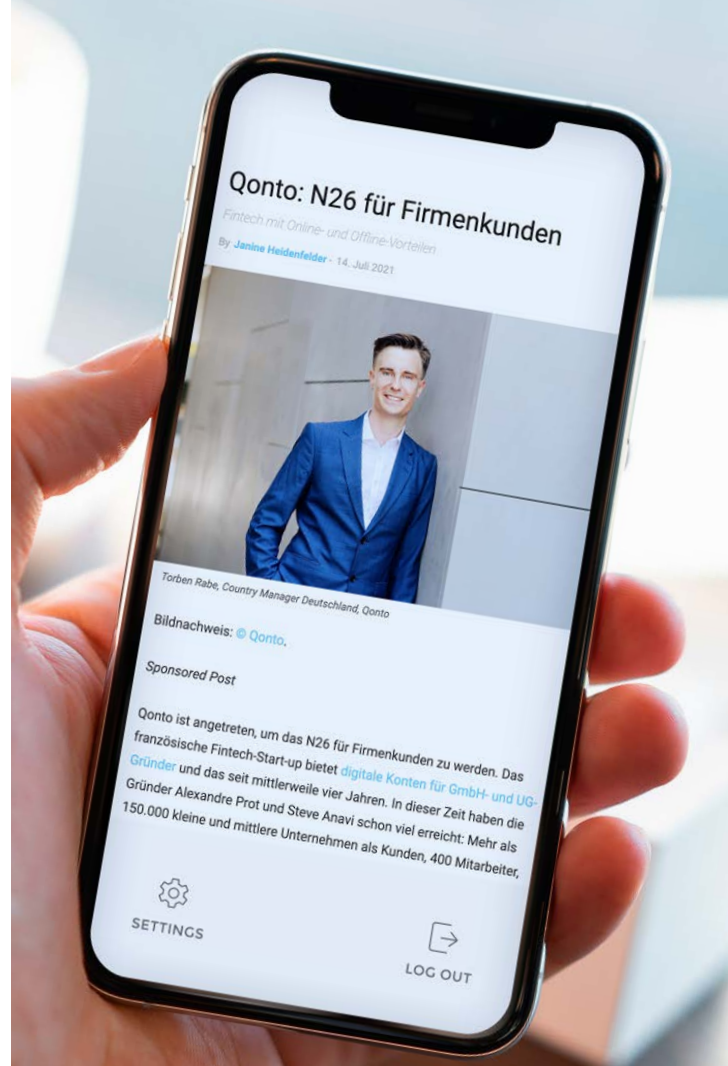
Qonto: N26 für Firmenkunden

Fintech mit Online- und Offline-Vorteilen

By Janine Heidenfelder - 14. Juli 2021

Torben Rabe, Country Manager Deutschland, Qonto

Bildnachweis: © Qonto.

Sponsored Post

Qonto ist angetreten, um das N26 für Firmenkunden zu werden. Das französische Fintech-Start-up bietet digitale Konten für GmbH- und UG-Gründer und das seit mittlerweile vier Jahren. In dieser Zeit haben die Gründer Alexandre Prot und Steve Anavi schon viel erreicht: Mehr als 150.000 kleine und mittlere Unternehmen als Kunden, 400 Mitarbeiter,

SETTINGS

LOG OUT